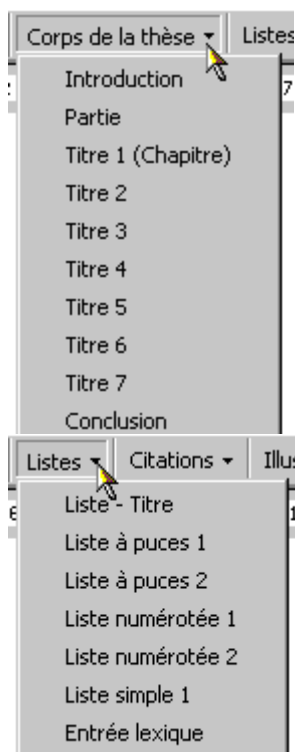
Corps de la thèse ▾ Listes

Introduction
Partie
Titre 1 (Chapitre)
Titre 2
Titre 3
Titre 4
Titre 5
Titre 6
Titre 7
Conclusion

Listes ▾ Citations ▾ Illu

Liste - Titre
Liste à puces 1
Liste à puces 2
Liste numérotée 1
Liste numérotée 2
Liste simple 1
Entrée lexique